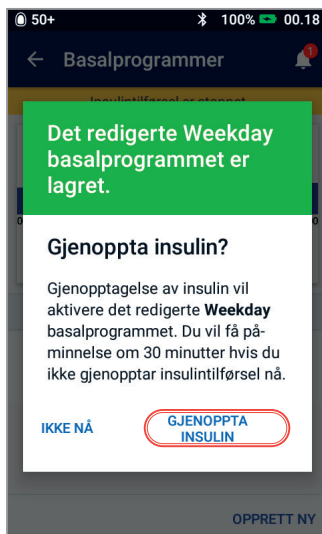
50+ 100% 00.18

Basalprogrammer

1

Insulintilførsel er stoppet

Det redigerte Weekday basalprogrammet er lagret.

Gjenoppta insulin?

Gjenopptagelse av insulin vil aktivere det redigerte **Weekday** basalprogrammet. Du vil få påminnelse om 30 minutter hvis du ikke gjenopptar insulintilførsel nå.

IKKE NÅ

GJENOPPTA INSULIN

OPPRETT NY